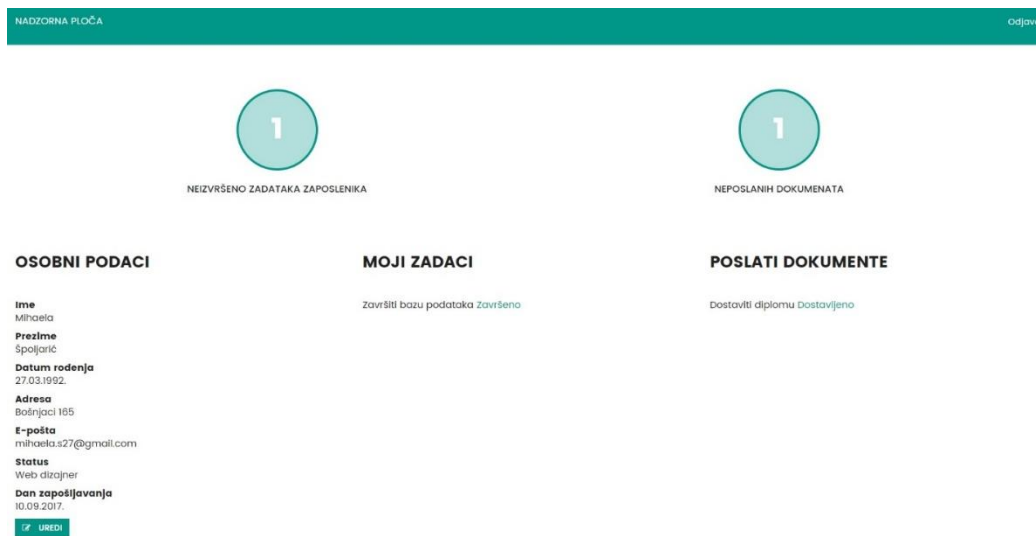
NADZORNA PLOČA

Odjav

1

NEIZVRŠENO ZADATAKA ZAPOSLENIKA

1

NEPOSLANIH DOKUMENATA

OSOBNI PODACI

Ime
Mihaela
Prezime
Špoljarić
Datum rođenja
27.03.1992.
Adresa
Bošnjaci 165
E-pošta
mihaela.s27@gmail.com
Status
Web dizajner
Dan zapošljavanja
10.09.2017.

UREDI

MOJI ZADACI

Završiti bazu podataka Završeno

POSLATI DOKUMENTE

Dostaviti diplomu Dostavljeno